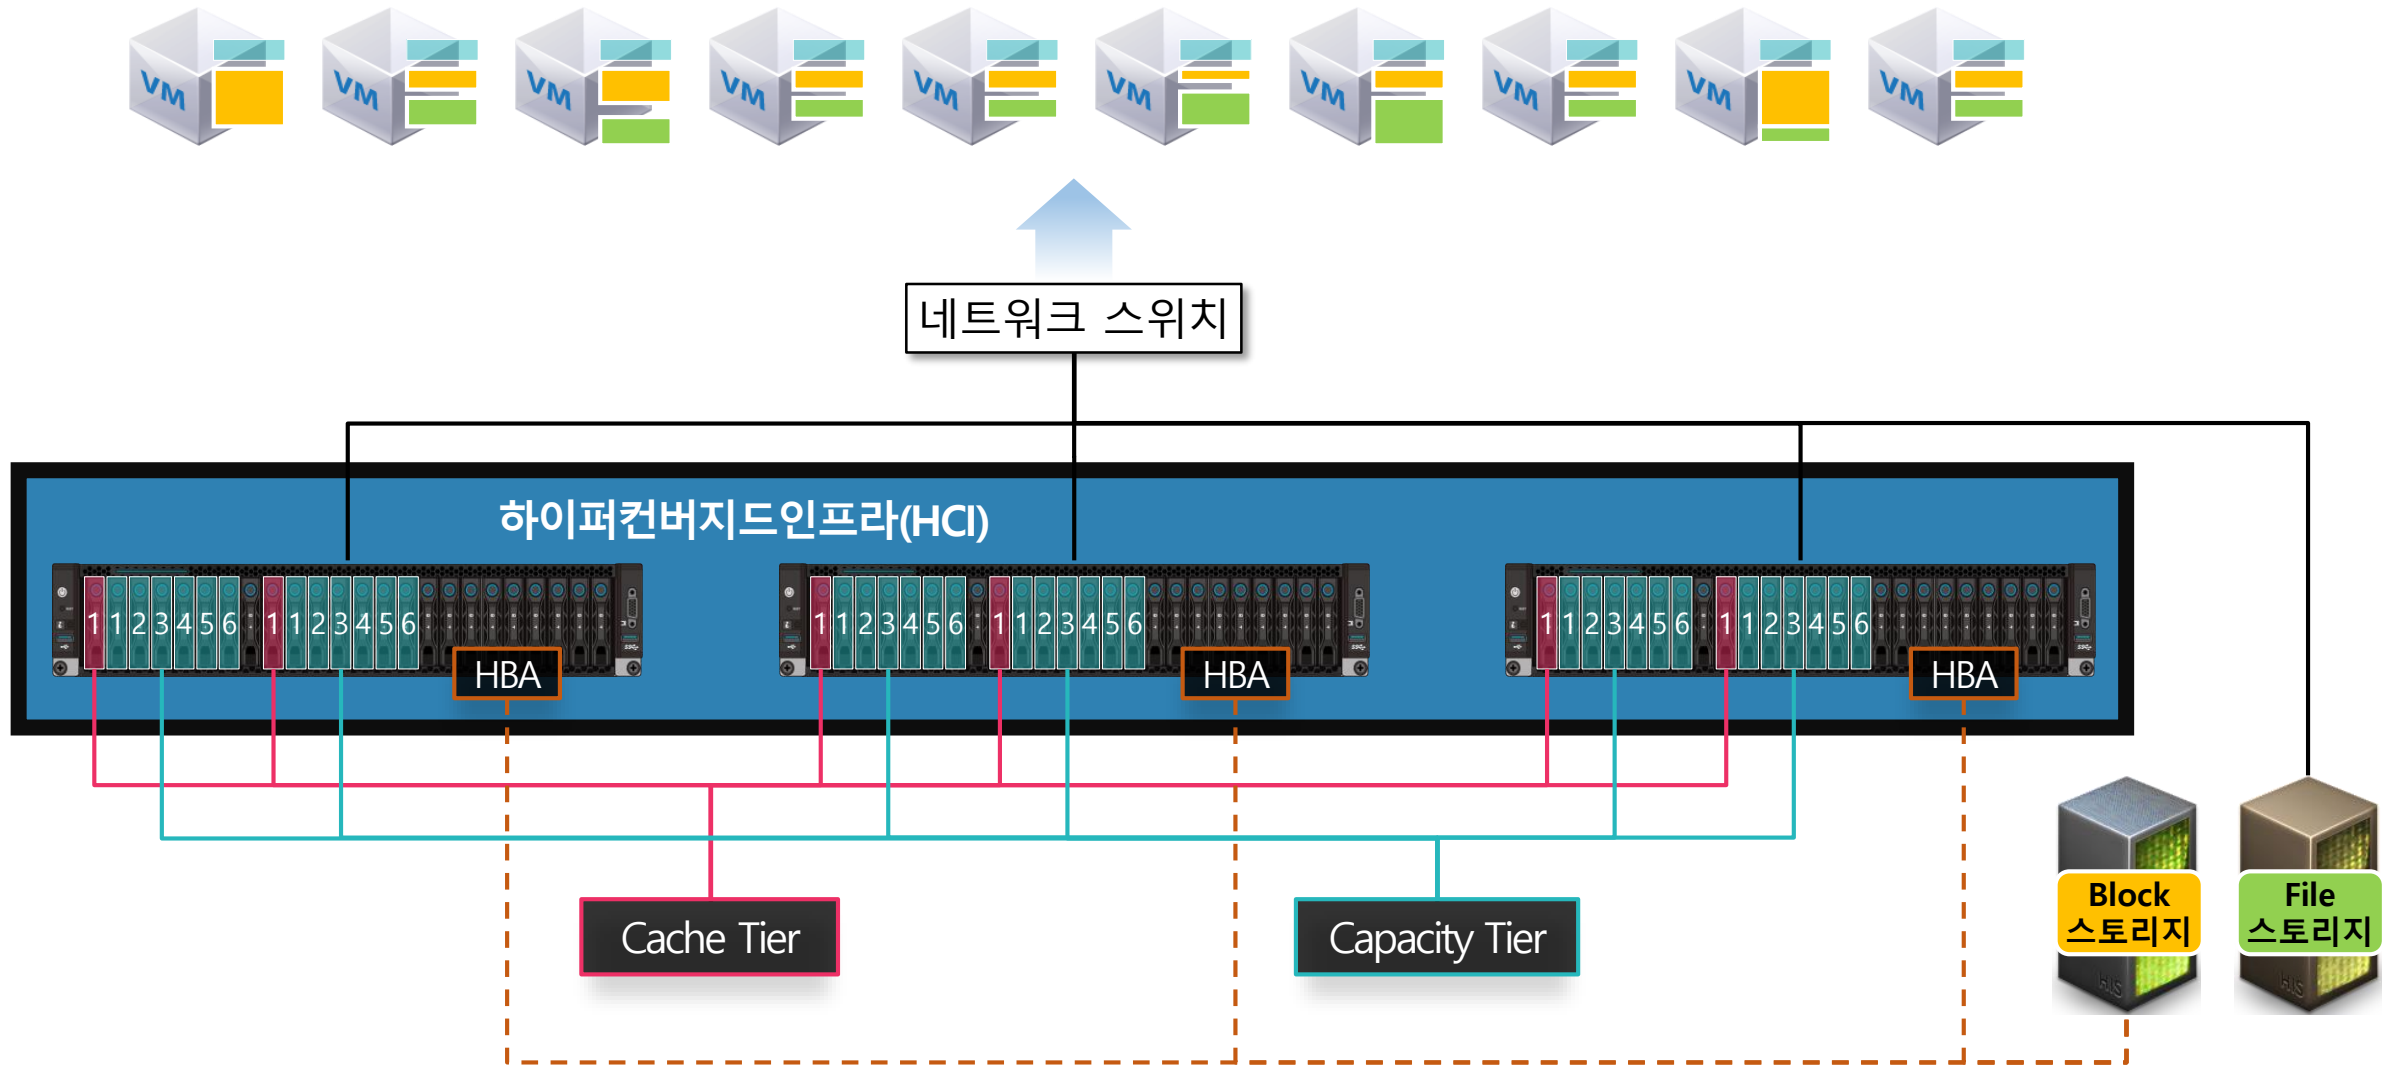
VM VM VM VM VM VM VM VM VM VM

네트워크 스위치

하이퍼컨버지드인프라(HCI)

1 1 2 3 4 5 6 1 1 2 3 4 5 6

HBA

1 1 2 3 4 5 6 1 1 2 3 4 5 6

HBA

1 1 2 3 4 5 6 1 1 2 3 4 5 6

HBA

Cache Tier

Capacity Tier

Block 스토리지

File 스토리지